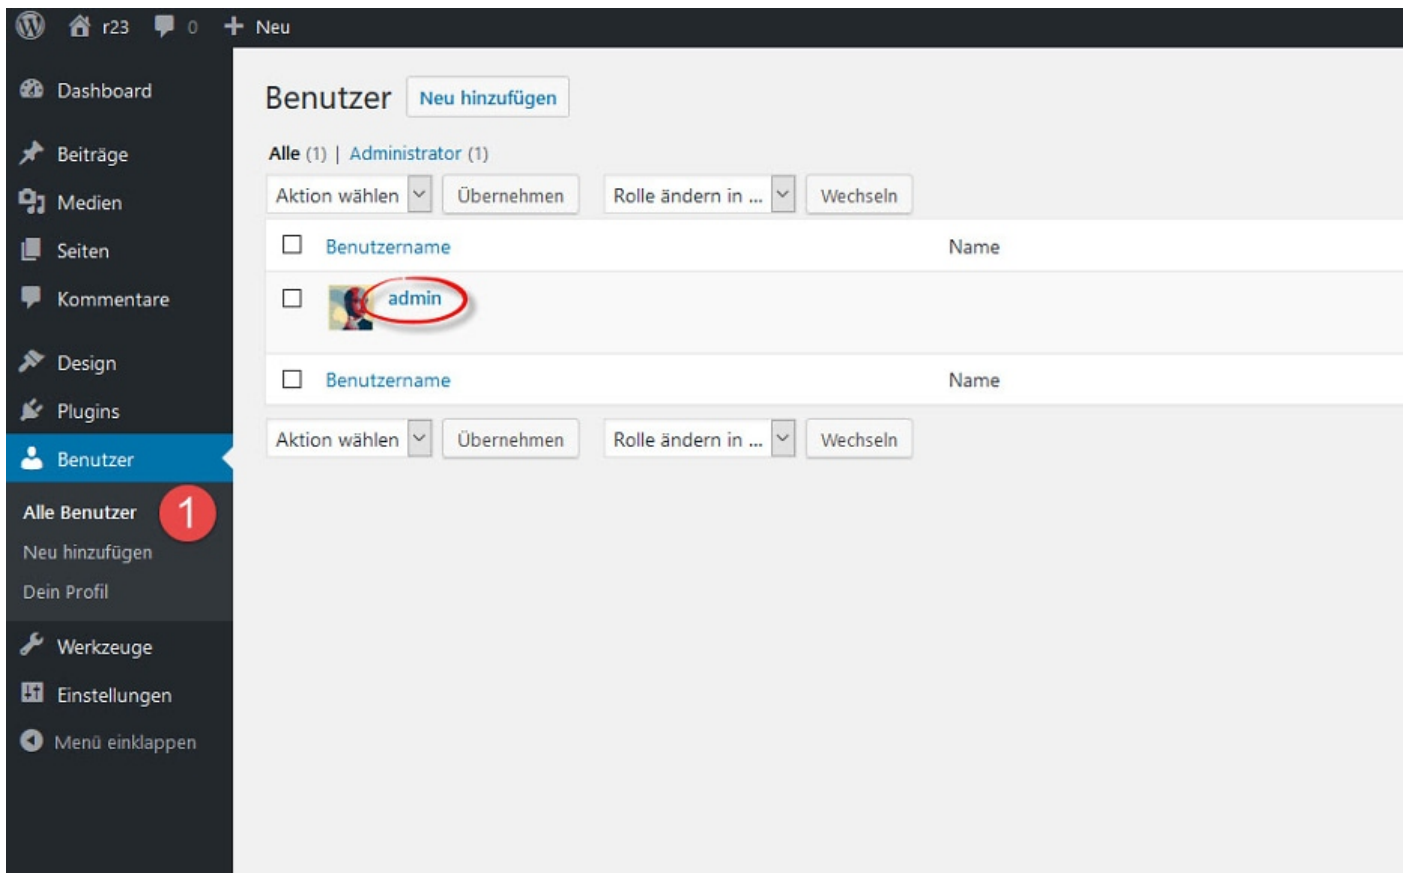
r23 0 + Neu

Dashboard

Beiträge

Medien

Seiten

Kommentare

Design

Plugins

Benutzer

Alle Benutzer 1

Neu hinzufügen

Dein Profil

Werkzeuge

Einstellungen

Menü einklappen

Benutzer Neu hinzufügen

Alle (1) | Administrator (1)

Aktion wählen Übernehmen Rolle ändern in ... Wechseln

| Benutzername | Name |
|---|---|
| admin | |
| Benutzername | Name |

Aktion wählen Übernehmen Rolle ändern in ... Wechseln